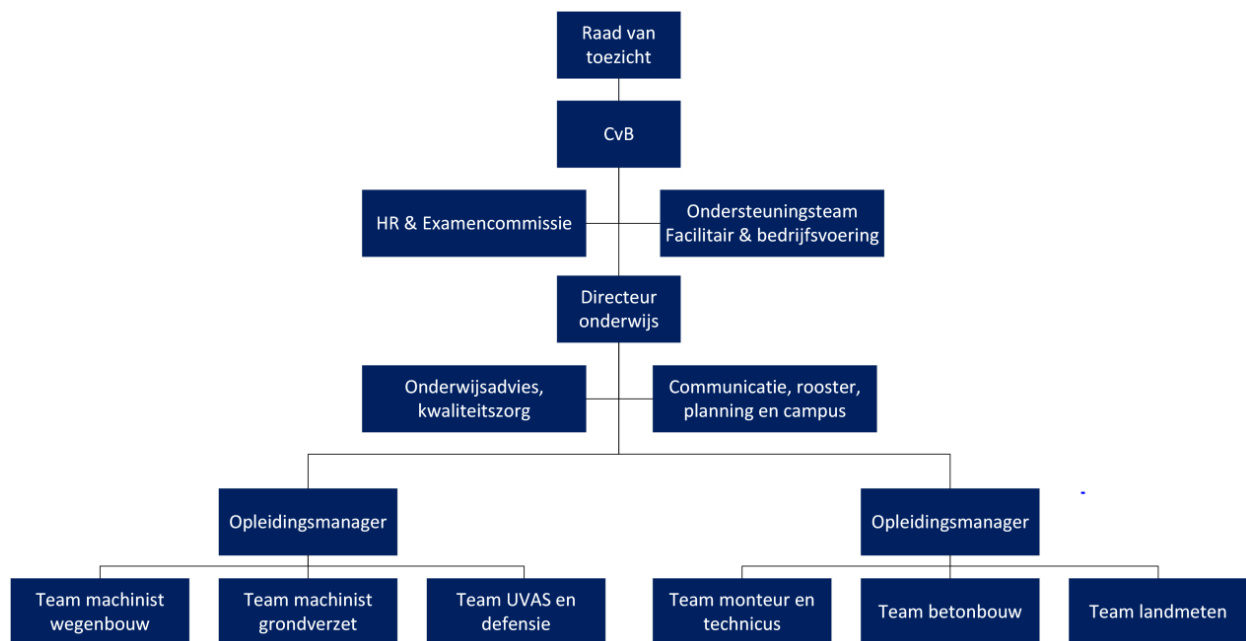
Raad van toezicht

CvB

HR & Examencommissie

Ondersteuningsteam Facilitair & bedrijfsvoering

Directeur onderwijs

Onderwijsadvies, kwaliteitszorg

Communicatie, rooster, planning en campus

Opleidingsmanager

Opleidingsmanager

Team machinist wegenbouw

Team machinist grondverzet

Team UVAS en defensie

Team monteur en technicus

Team betonbouw

Team landmeten